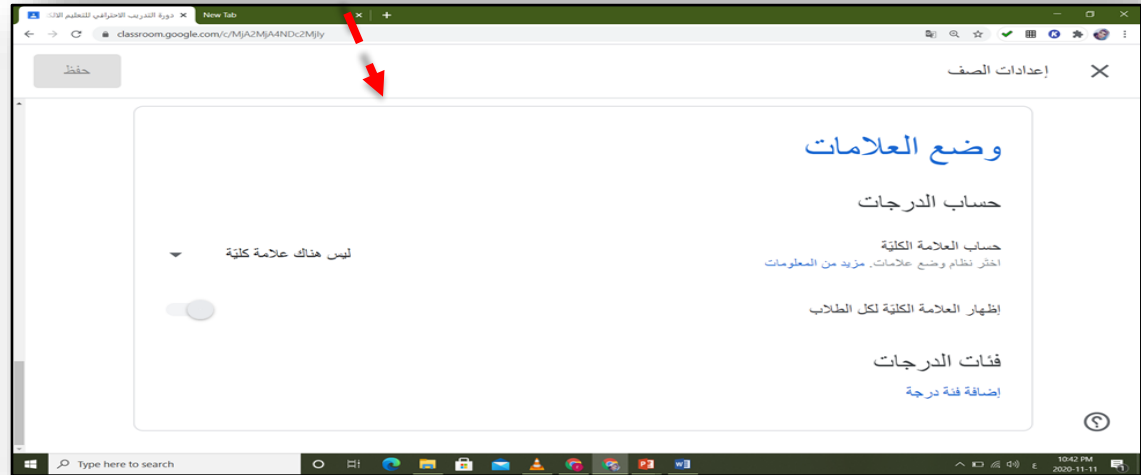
دورة التدريب الاحترافي للتعليم الال
New Tab
classroom.google.com/c/MjA2MjA4NDc2Mjly

حفظ
إعدادات الصف

وضع العلامات

حساب الدرجات

حساب العلامة الكليّة
اختر نظام وضع علامات. مزيد من المعلومات
ليس هناك علامة كليّة

إظهار العلامة الكليّة لكل الطلاب

فئات الدرجات

إضافة فئة درجة

Type here to search
10:42 PM
2020-11-11
ع